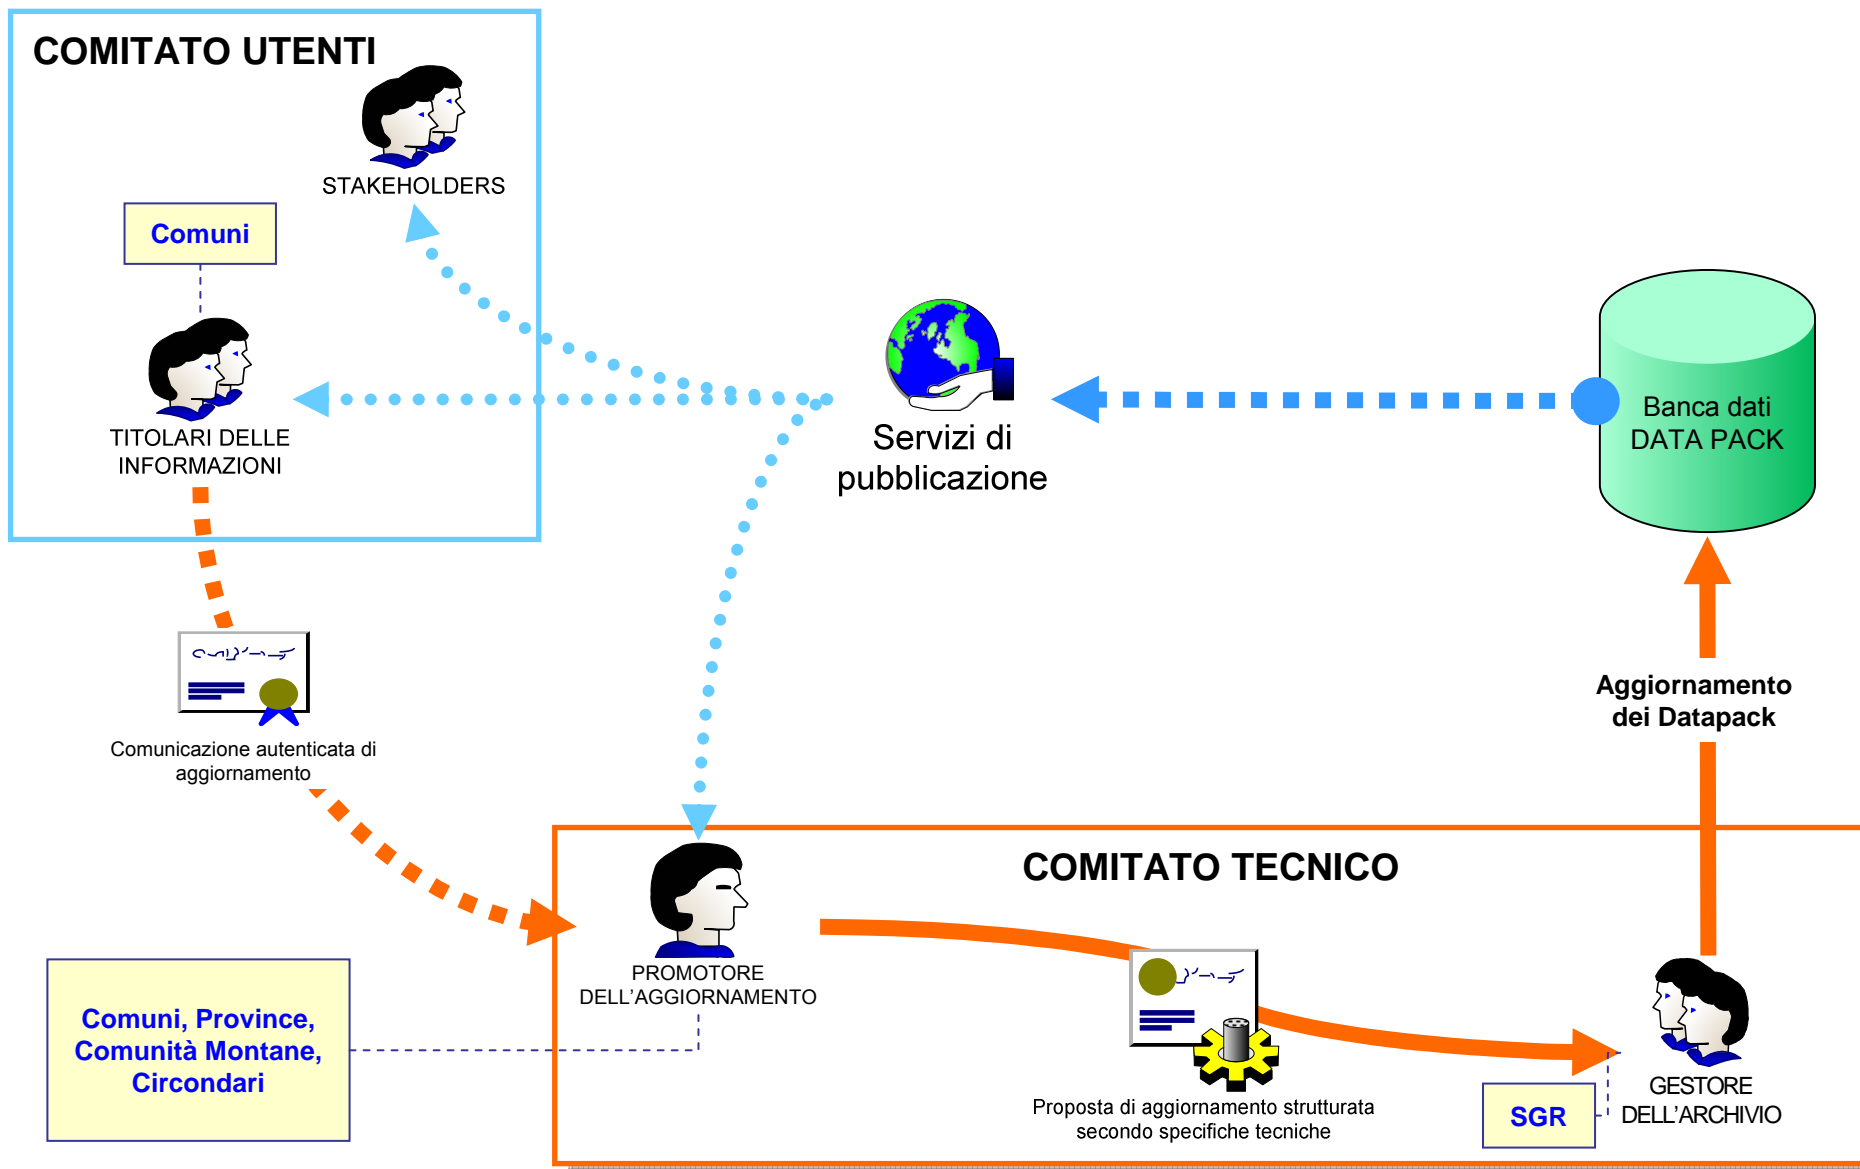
COMITATO UTENTI

STAKEHOLDERS

Comuni

TITOLARI DELLE INFORMAZIONI

Servizi di pubblicazione

Banca dati DATA PACK

Comunicazione autenticata di aggiornamento

Aggiornamento dei Datapack

COMITATO TECNICO

PROMOTORE DELL’AGGIORNAMENTO

Comuni, Province, Comunità Montane, Circondari

Proposta di aggiornamento strutturata secondo specifiche tecniche

SGR

GESTORE DELL’ARCHIVIO